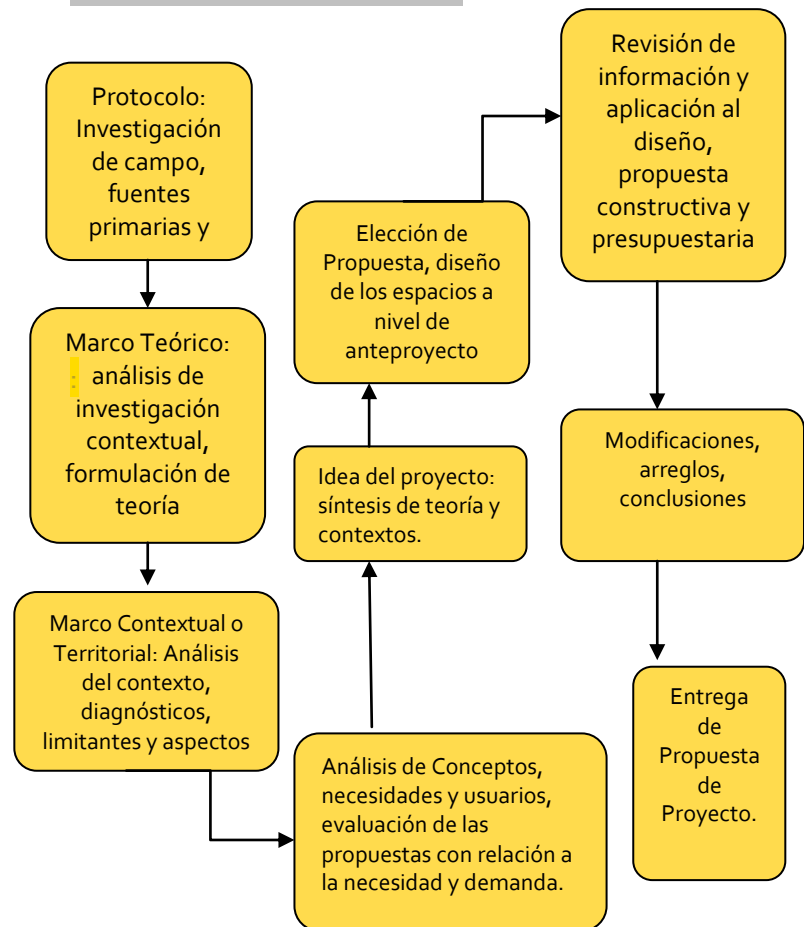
Protocolo: Investigación de campo, fuentes primarias y

Marco Teórico: análisis de investigación contextual, formulación de teoría

Marco Contextual o Territorial: Análisis del contexto, diagnósticos, limitantes y aspectos

Análisis de Conceptos, necesidades y usuarios, evaluación de las propuestas con relación a la necesidad y demanda.

Idea del proyecto: síntesis de teoría y contextos.

Elección de Propuesta, diseño de los espacios a nivel de anteproyecto

Revisión de información y aplicación al diseño, propuesta constructiva y presupuestaria

Modificaciones, arreglos, conclusiones

Entrega de Propuesta de Proyecto.